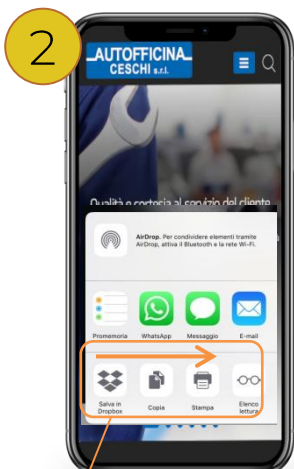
2

AUTOFFICINA CESCHI s.r.l.

Qualità e cortesia al servizio del cliente

AirDrop. Per condividere elementi tramite AirDrop, attiva il Bluetooth e la rete Wi-Fi.

Promemoria
WhatsApp
Messaggio
E-mail

Salva in Dropbox
Copia
Stampa
Elenco lettura